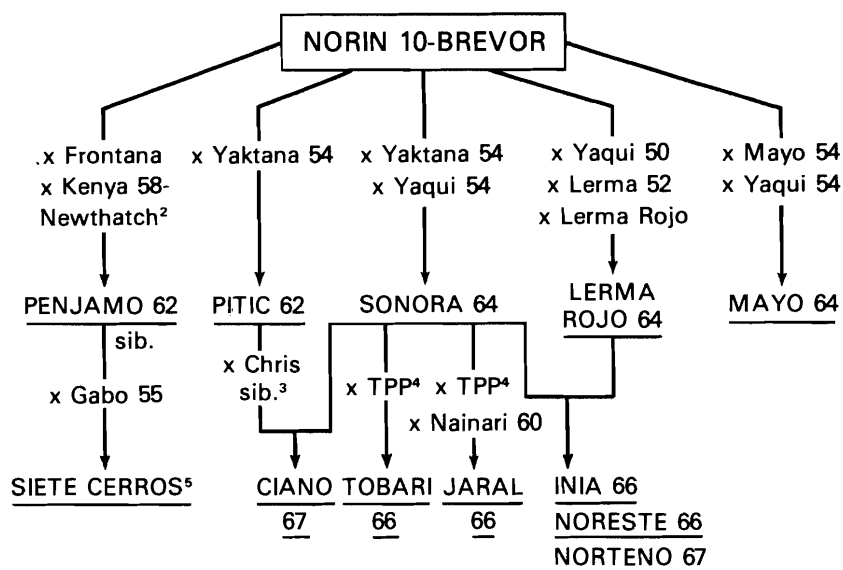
NORIN 10-BREVOR

.x Frontana
x Kenya 58-
Newthatch$^2$

PENJAMO 62
sib.
x Gabo 55

SIETE CERROS$^5$

x Yaktana 54

PITIC 62
x Chris
sib.$^3$

x Yaktana 54
x Yaqui 54

SONORA 64

x TPP$^4$

x TPP$^4$
x Nainari 60

x Yaqui 50
x Lerma 52
x Lerma Rojo

LERMA
ROJO 64

x Mayo 54
x Yaqui 54

MAYO 64

CIANO
67

TOBARI
66

JARAL
66

INIA 66
NORESTE 66
NORTENO 67